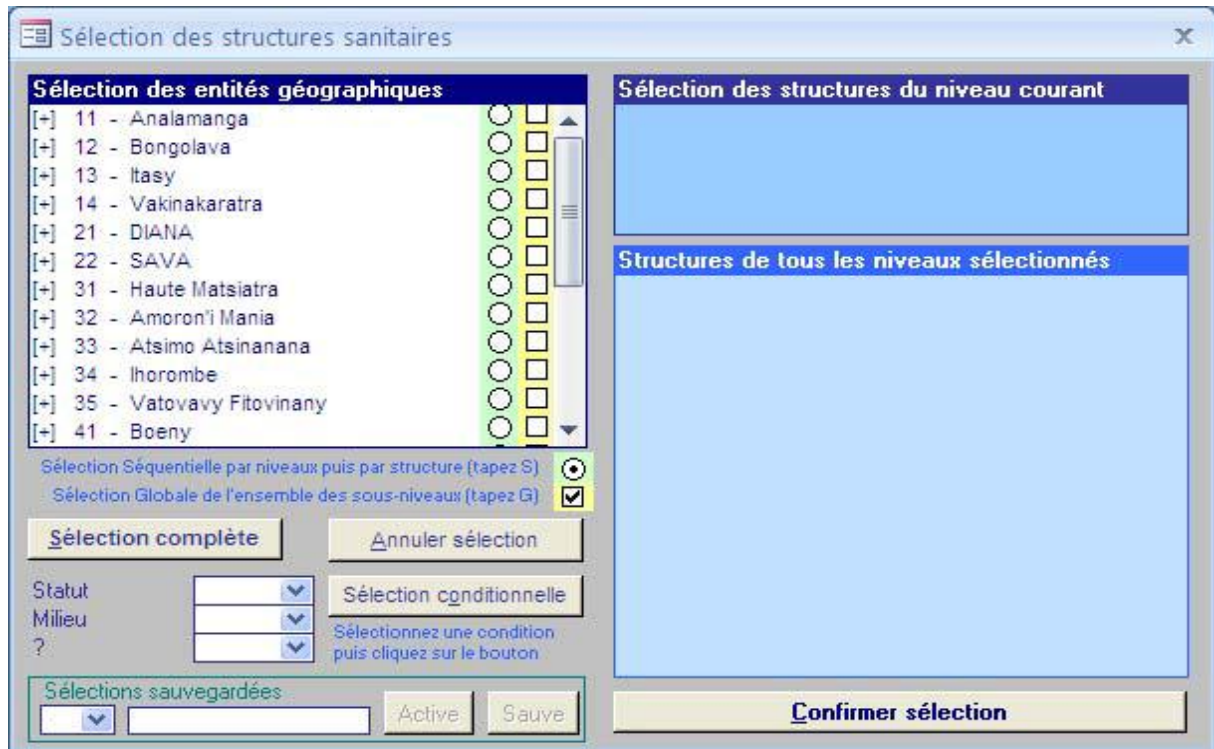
Sélection des structures sanitaires

Sélection des entités géographiques

[+] 11 - Analamanga
[+] 12 - Bongolava
[+] 13 - Itasy
[+] 14 - Vakinakaratra
[+] 21 - DIANA
[+] 22 - SAVA
[+] 31 - Haute Matsiatra
[+] 32 - Amoron'i Mania
[+] 33 - Atsimo Atsinanana
[+] 34 - Ihorombe
[+] 35 - Vatovavy Fitovinany
[+] 41 - Boeny

Sélection Séquentielle par niveaux puis par structure (tapez S)
Sélection Globale de l'ensemble des sous-niveaux (tapez G)

Sélection complète

Annuler sélection

Statut
Milieu
?

Sélection conditionnelle

Sélectionnez une condition puis cliquez sur le bouton

Sélections sauvegardées

Active

Sauve

Sélection des structures du niveau courant

Structures de tous les niveaux sélectionnés

Confirmer sélection